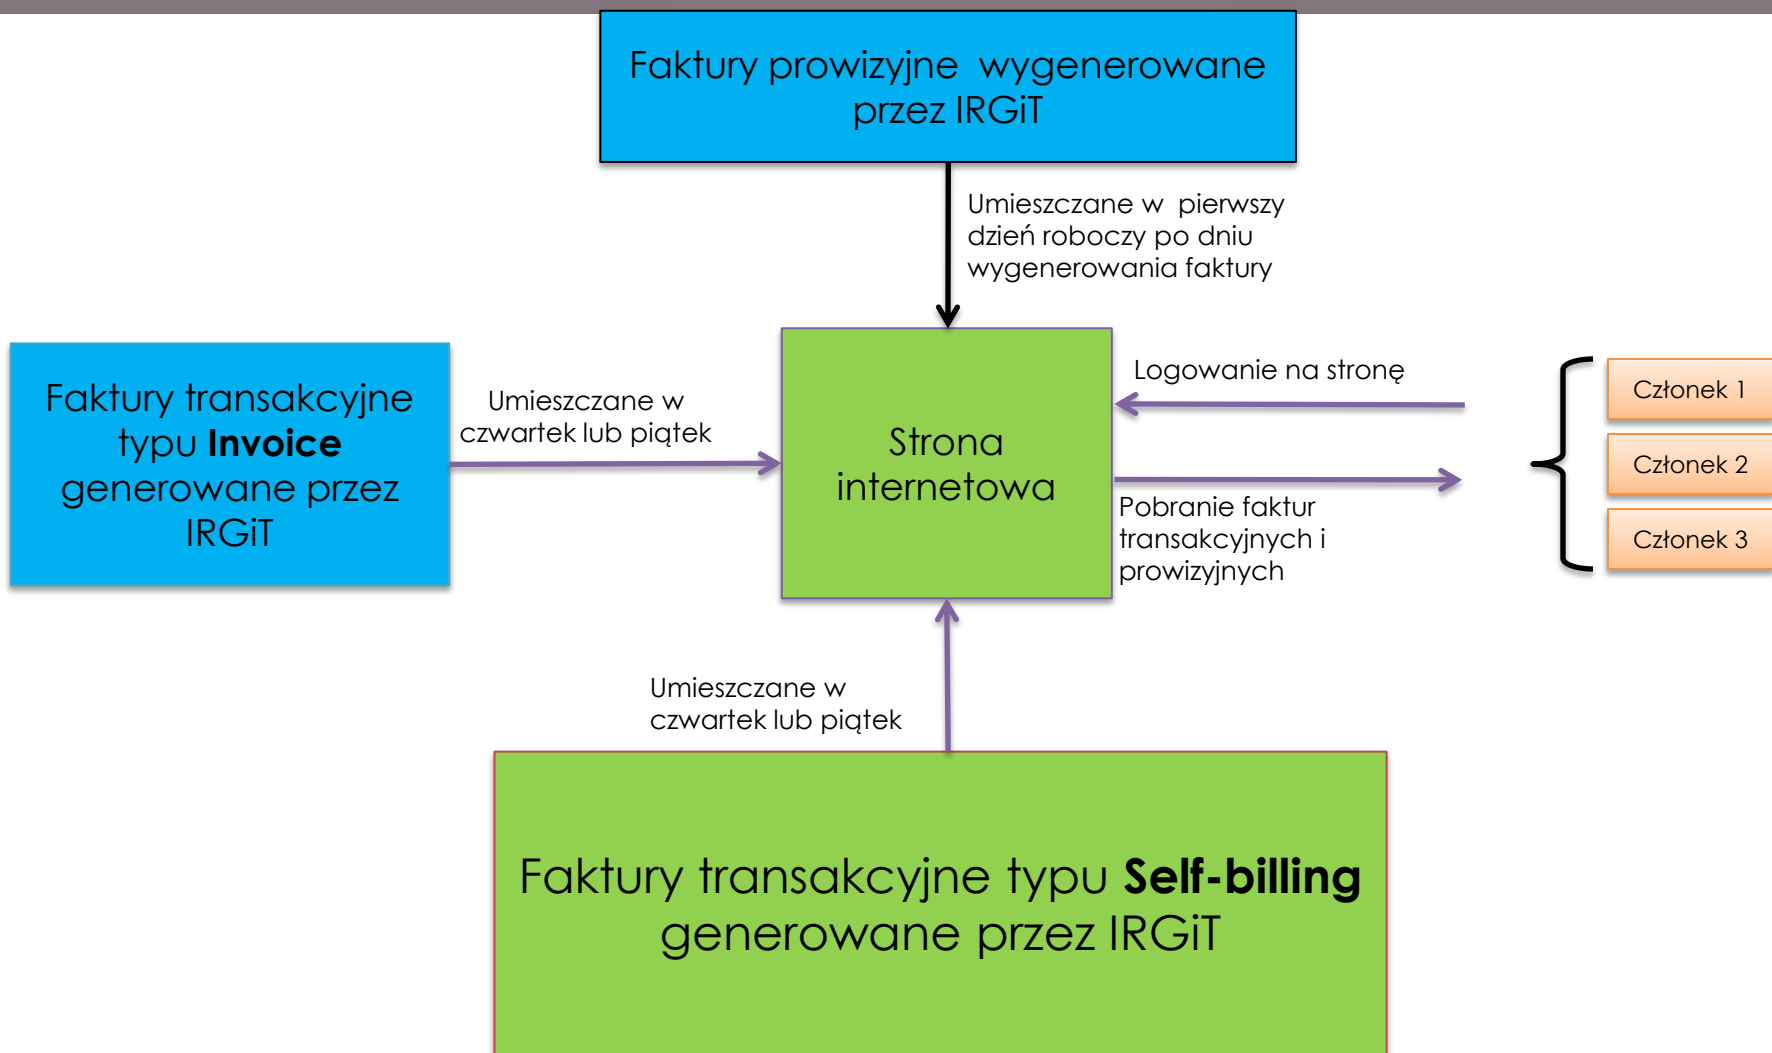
Faktury prowizyjne wygenerowane przez IRGiT

Umieszczane w pierwszy dzień roboczy po dniu wygenerowania faktury

Faktury transakcyjne typu **Invoice** generowane przez IRGiT

Umieszczane w czwartek lub piątek

Strona internetowa

Logowanie na stronę

Pobranie faktur transakcyjnych i prowizyjnych

Członek 1

Członek 2

Członek 3

Umieszczane w czwartek lub piątek

Faktury transakcyjne typu **Self-billing** generowane przez IRGiT